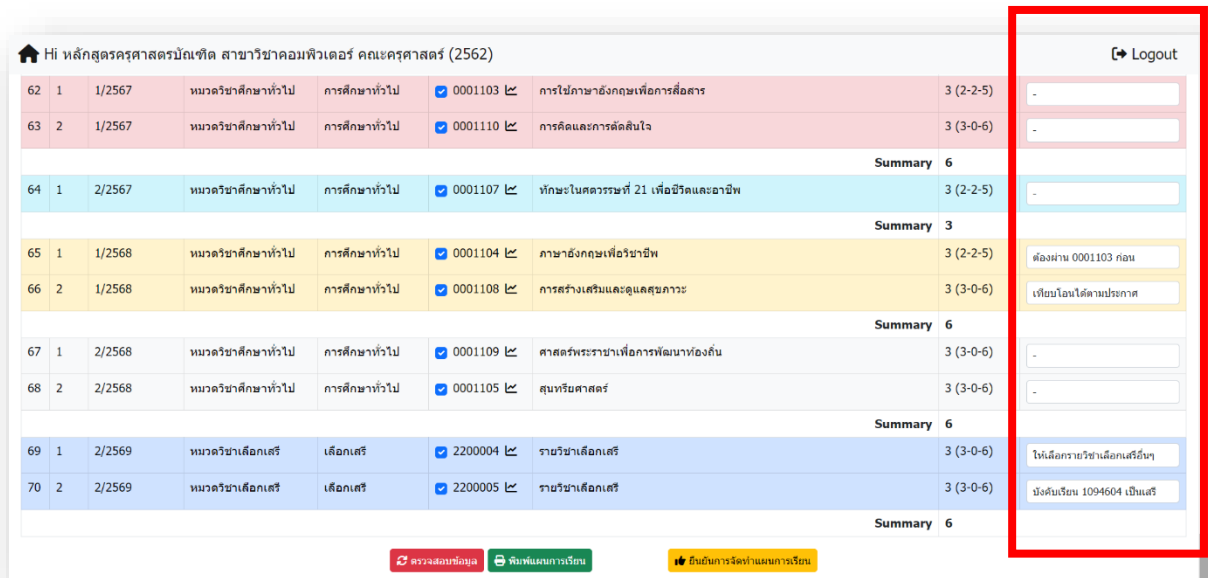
Hi หลักสูตรครุศาสตรบัณฑิต สาขาวิชาคอมพิวเตอร์ คณะครุศาสตร์ (2562)

Logout

| | | | | | | | | |
|---|---|---|---|---|---|---|---|---|
| 62 | 1 | 1/2567 | หมวดวิชาศึกษาทั่วไป | การศึกษาทั่วไป | 0001103 | การใช้ภาษาอังกฤษเพื่อการสื่อสาร | 3 (2-2-5) | - |
| 63 | 2 | 1/2567 | หมวดวิชาศึกษาทั่วไป | การศึกษาทั่วไป | 0001110 | การคิดและการตัดสินใจ | 3 (3-0-6) | - |
| | | | | | | Summary | 6 | |
| 64 | 1 | 2/2567 | หมวดวิชาศึกษาทั่วไป | การศึกษาทั่วไป | 0001107 | ทักษะในศตวรรษที่ 21 เพื่อชีวิตและอาชีพ | 3 (2-2-5) | - |
| | | | | | | Summary | 3 | |
| 65 | 1 | 1/2568 | หมวดวิชาศึกษาทั่วไป | การศึกษาทั่วไป | 0001104 | ภาษาอังกฤษเพื่อวิชาชีพ | 3 (2-2-5) | ต้องผ่าน 0001103 ก่อน |
| 66 | 2 | 1/2568 | หมวดวิชาศึกษาทั่วไป | การศึกษาทั่วไป | 0001108 | การสร้างเสริมและดูแลสุขภาวะ | 3 (3-0-6) | เทียบโอนได้ตามประกาศ |
| | | | | | | Summary | 6 | |
| 67 | 1 | 2/2568 | หมวดวิชาศึกษาทั่วไป | การศึกษาทั่วไป | 0001109 | ศาสตร์พระราชาเพื่อการพัฒนาท้องถิ่น | 3 (3-0-6) | - |
| 68 | 2 | 2/2568 | หมวดวิชาศึกษาทั่วไป | การศึกษาทั่วไป | 0001105 | สุนทรียศาสตร์ | 3 (3-0-6) | - |
| | | | | | | Summary | 6 | |
| 69 | 1 | 2/2569 | หมวดวิชาเลือกเสรี | เลือกเสรี | 2200004 | รายวิชาเลือกเสรี | 3 (3-0-6) | ให้เลือกรายวิชาเลือกเสรีอื่นๆ |
| 70 | 2 | 2/2569 | หมวดวิชาเลือกเสรี | เลือกเสรี | 2200005 | รายวิชาเลือกเสรี | 3 (3-0-6) | บังคับเรียน 1094604 เป็นเสรี |
| | | | | | | Summary | 6 | |

ตรวจสอบข้อมูล พิมพ์แผนการเรียน ยืนยันการจัดทำแผนการเรียน